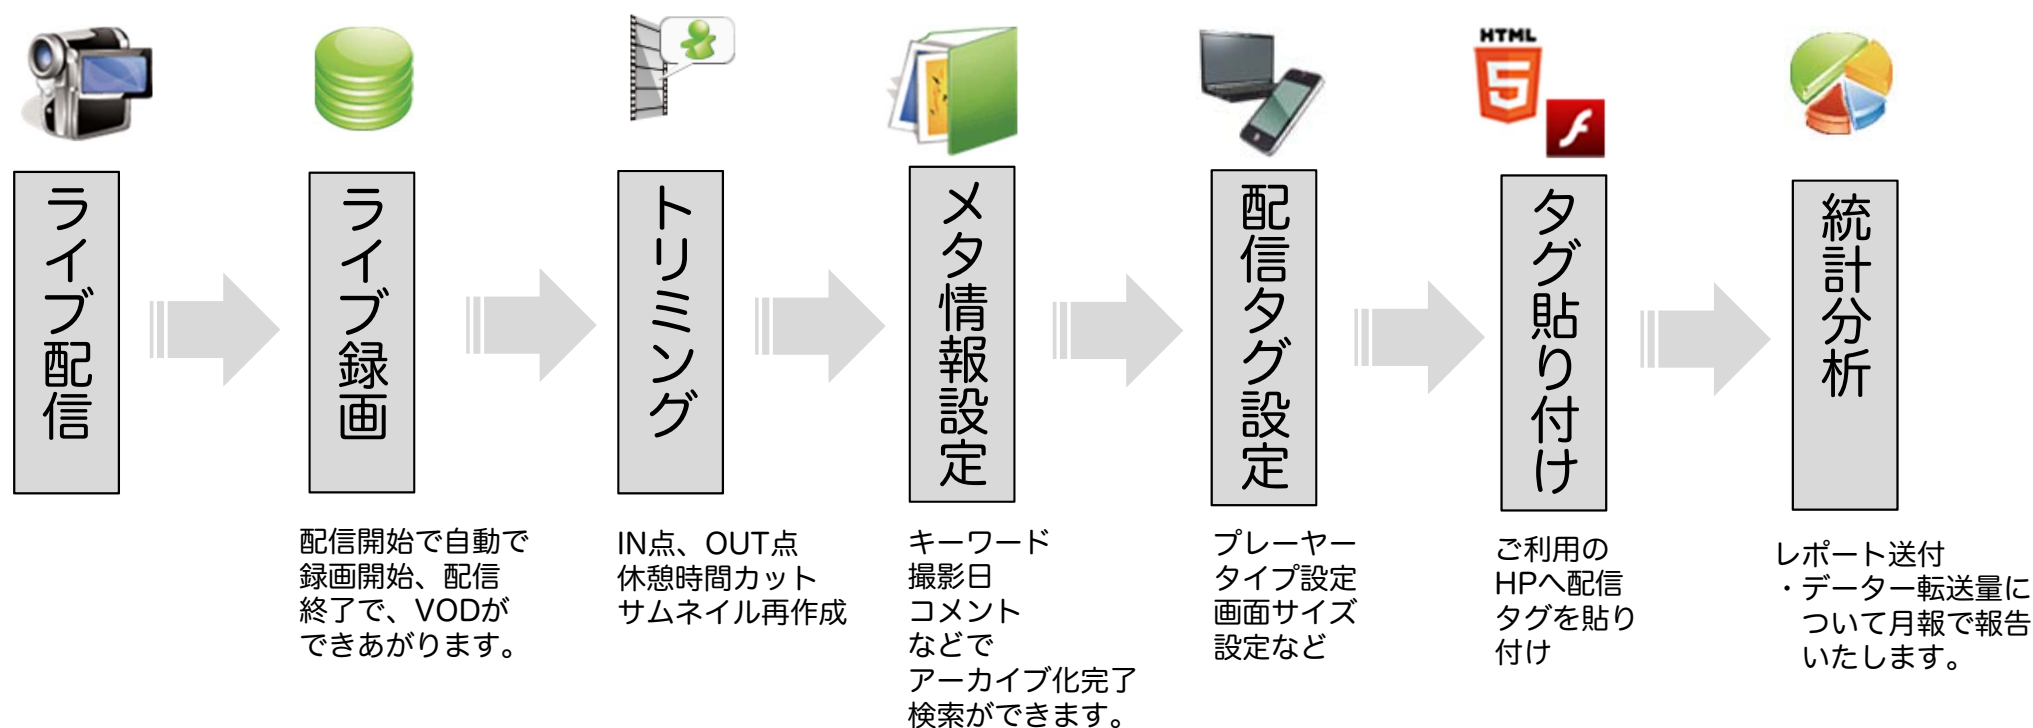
HTML

ライブ配信

ライブ録画

トリミング

メタ情報設定

配信タグ設定

タグ貼り付け

統計分析

配信開始で自動で録画開始、配信終了で、VODができあがります。

IN点、OUT点
休憩時間カット
サムネイル再作成

キーワード
撮影日
コメント
などで
アーカイブ化完了
検索ができます。

プレーヤータイプ設定
画面サイズ設定など

ご利用のHPへ配信タグを貼り付け

レポート送付
・データー転送量について月報で報告いたします。